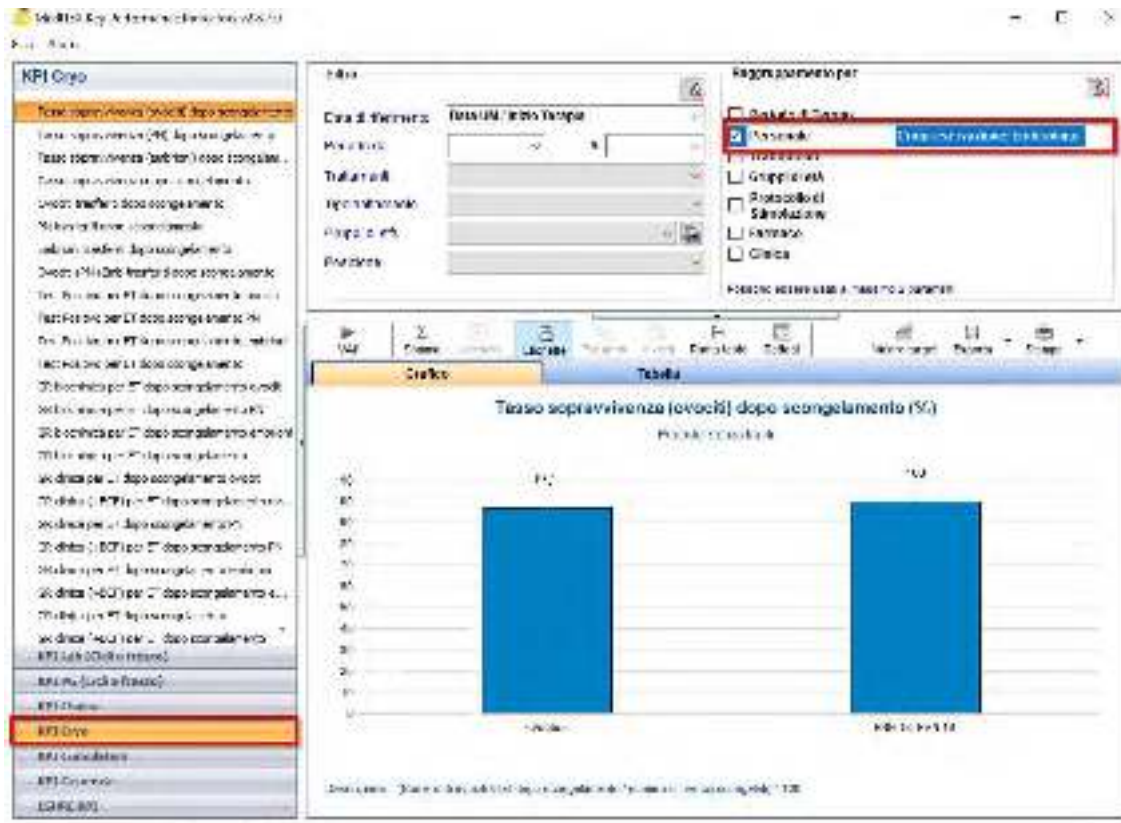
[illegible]

KPI Cryo

Tasso sopravvivenza (ovociti) dopo scongelamento
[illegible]
Tasso sopravvivenza (embrioni) dopo scongelamento
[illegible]
Ovociti trasferiti dopo scongelamento
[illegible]
Embrioni trasferiti dopo scongelamento
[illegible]
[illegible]
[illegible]
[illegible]
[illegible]
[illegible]
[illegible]
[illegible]
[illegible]
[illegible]
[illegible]
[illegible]
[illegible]
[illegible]
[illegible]
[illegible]
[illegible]
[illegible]
KPI Lab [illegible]
KPI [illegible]
KPI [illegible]
KPI Cryo
KPI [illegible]
KPI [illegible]
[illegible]

Filtro
Data di riferimento
Data inizio Terapia
Trattamenti
Tipo trattamento
Gruppi di età
Posizione

Raggruppamento per
Prodotto di Terapia
Personale
Gruppi di età
Protocollo di Stimolazione
Farmaco
Clinica

Tasso sopravvivenza (ovociti) dopo scongelamento (%)

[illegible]